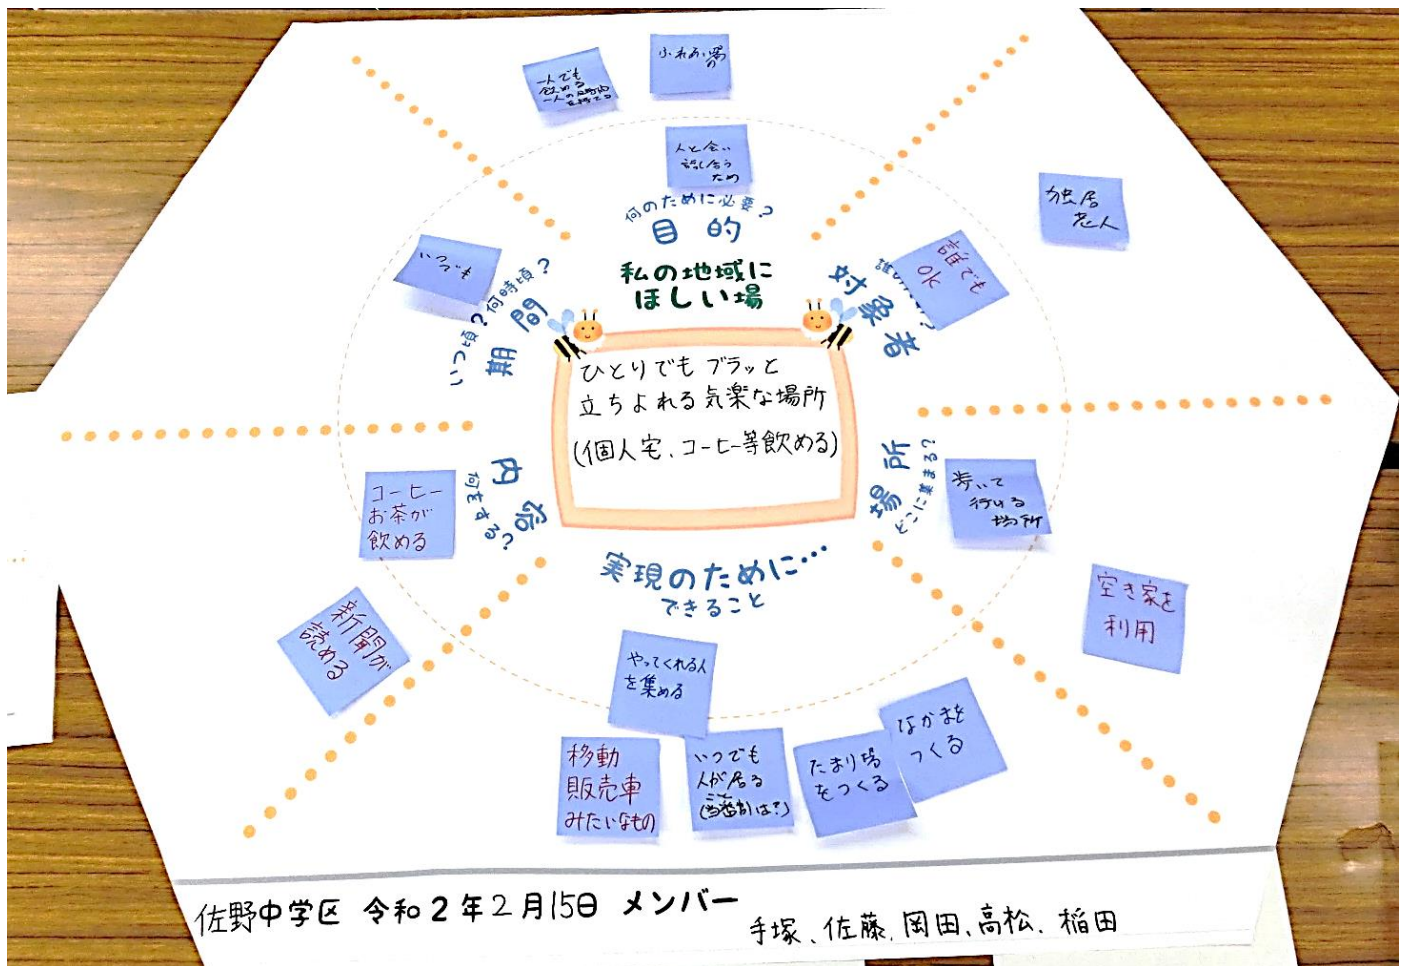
ふれあい場

一人でも飲める
一人の時間を持てる

人と会い話し合うため

何のために必要？
目的

私の地域にほしい場

誰でもOK

対象者

独居老人

いつでも

いつ頃？何時頃？
期間

ひとりでも ブラッと
立ちよれる気楽な場所
(個人宅、コーヒー等飲める)

場所
どこに集まる？

歩いて行ける場所

内容
何をする？

コーヒー
お茶が
飲める

新聞が
読める

空き家を
利用

実現のために…
できること

やってくれる人を集める

移動
販売車
みたいなもの

いつでも人が居る
(当番制は？)

たまり場をつくる

なかまをつくる

佐野中学区 令和2年2月15日 メンバー 手塚、佐藤、岡田、高松、稲田